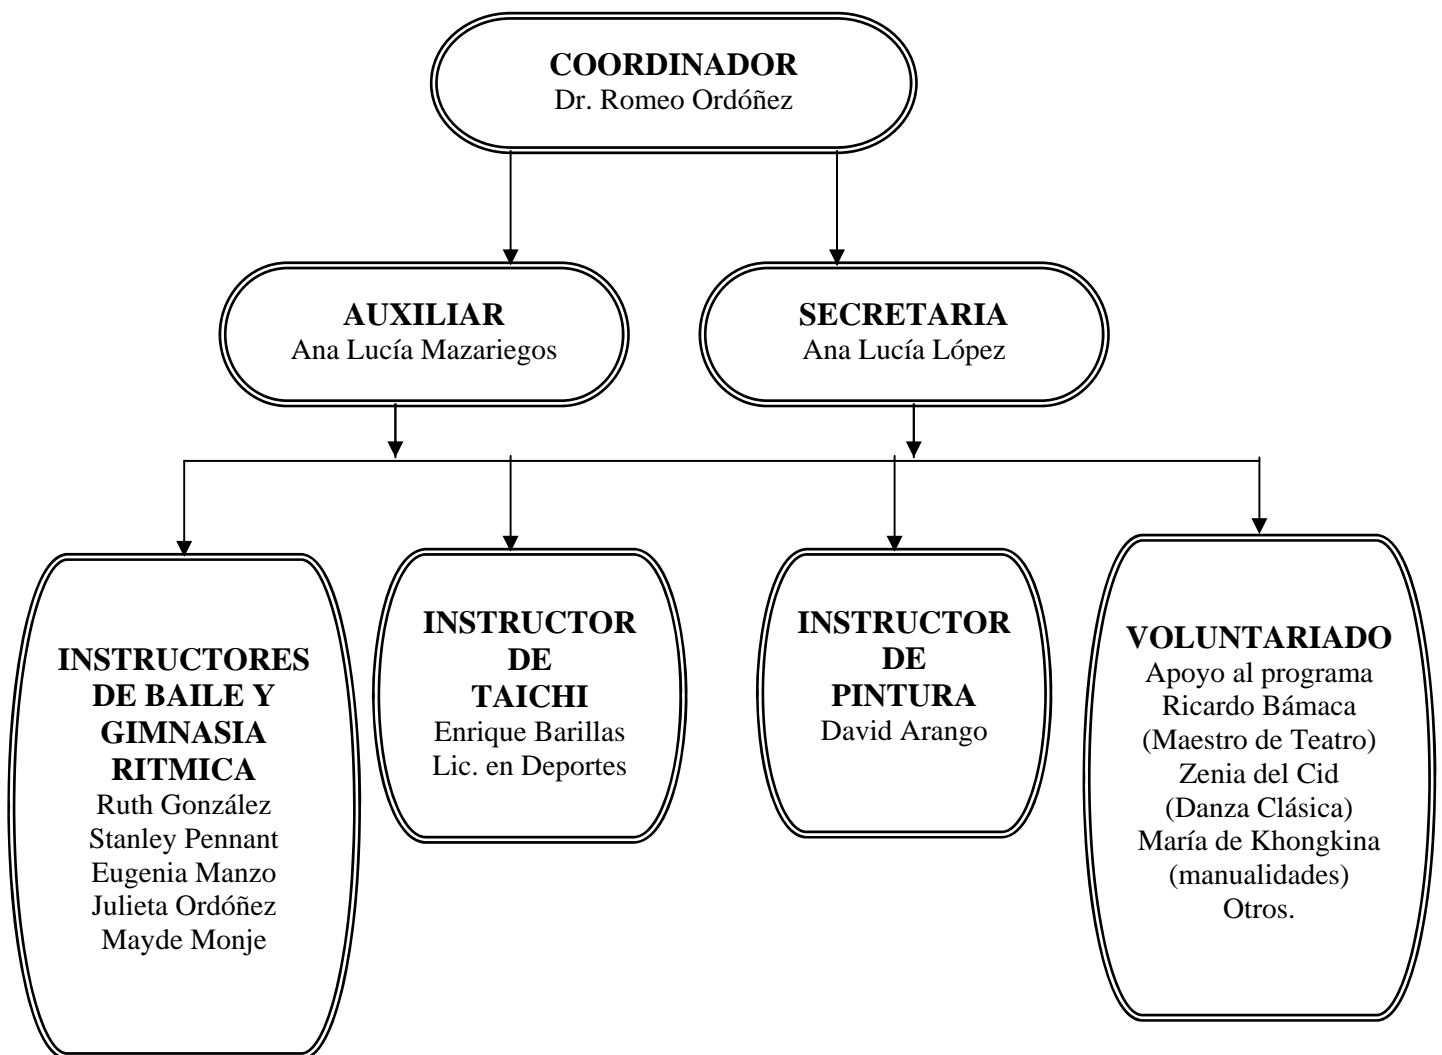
COORDINADOR
Dr. Romeo Ordóñez

AUXILIAR
Ana Lucía Mazariegos

SECRETARIA
Ana Lucía López

INSTRUCTORES DE BAILE Y GIMNASIA RITMICA
Ruth González
Stanley Pennant
Eugenia Manzo
Julieta Ordóñez
Mayde Monje

INSTRUCTOR DE TAICHI
Enrique Barillas
Lic. en Deportes

INSTRUCTOR DE PINTURA
David Arango

VOLUNTARIADO
Apoyo al programa
Ricardo Bámaca
(Maestro de Teatro)
Zenia del Cid
(Danza Clásica)
María de Khongkina
(manualidades)
Otros.